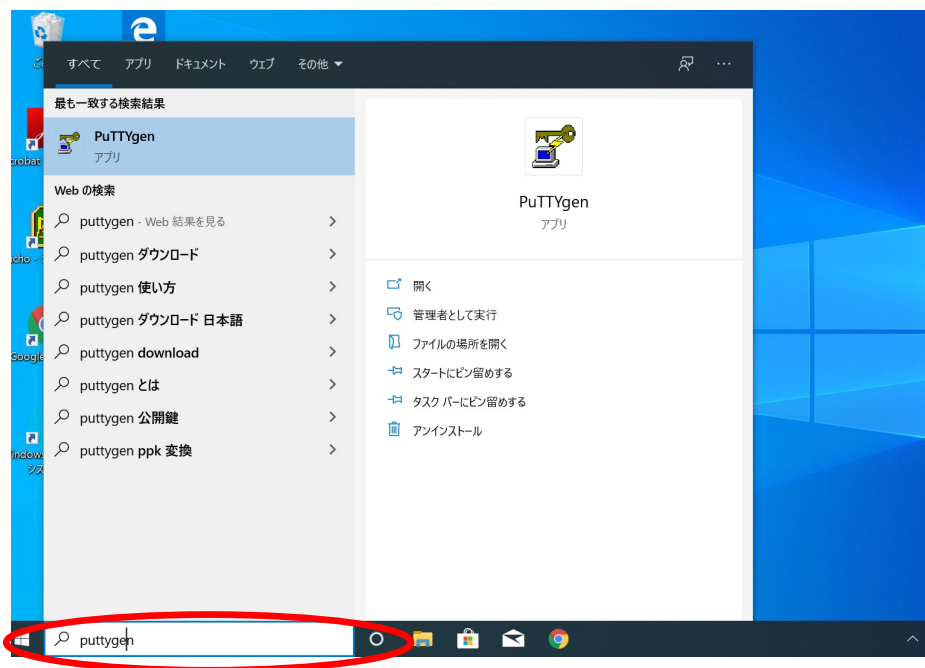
すべて アプリ ドキュメント ウェブ その他

最も一致する検索結果

PuTTYgen
アプリ

Web の検索

puttygen - Web 結果を見る
puttygen ダウンロード
puttygen 使い方
puttygen ダウンロード 日本語
puttygen download
puttygen とは
puttygen 公開鍵
puttygen ppk 変換

PuTTYgen
アプリ

開く
管理者として実行
ファイルの場所を開く
スタートにピン留めする
タスク バーにピン留めする
アンインストール

crobat
cho -
Google
indows
シス

puttygen